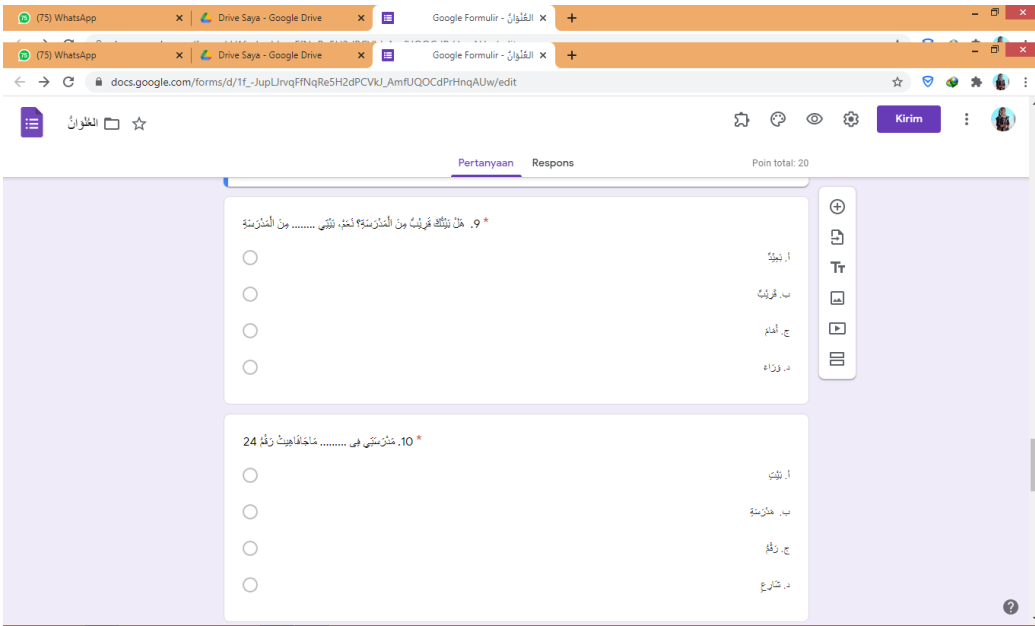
(75) WhatsApp
Drive Saya - Google Drive
Google Formulir - العُنْوَانُ
(75) WhatsApp
Drive Saya - Google Drive
Google Formulir - العُنْوَانُ
docs.google.com/forms/d/1f_-JupLJrvqFfNqRe5H2dPCVkJ_AmfUQOCdPrHnqAUw/edit

العُنْوَانُ

Kirim

Pertanyaan Respons Poin total: 20

9. هَلْ بَيْتُكَ قَرِيْبٌ مِنَ الْمَدْرَسَةِ؟ نَعَمْ، بَيْتِي ....... مِنَ الْمَدْرَسَةِ *

أ. بَعِيْدٌ
ب. قَرِيْبٌ
ج. أَمَامَ
د. وَرَاءَ

10. مَدْرَسَتِي فِي ....... مَاجَاهِيتْ رَقْمُ 24 *

أ. بَيْتِ
ب. مَدْرَسَةِ
ج. رَقْمُ
د. شَارِعِ

?